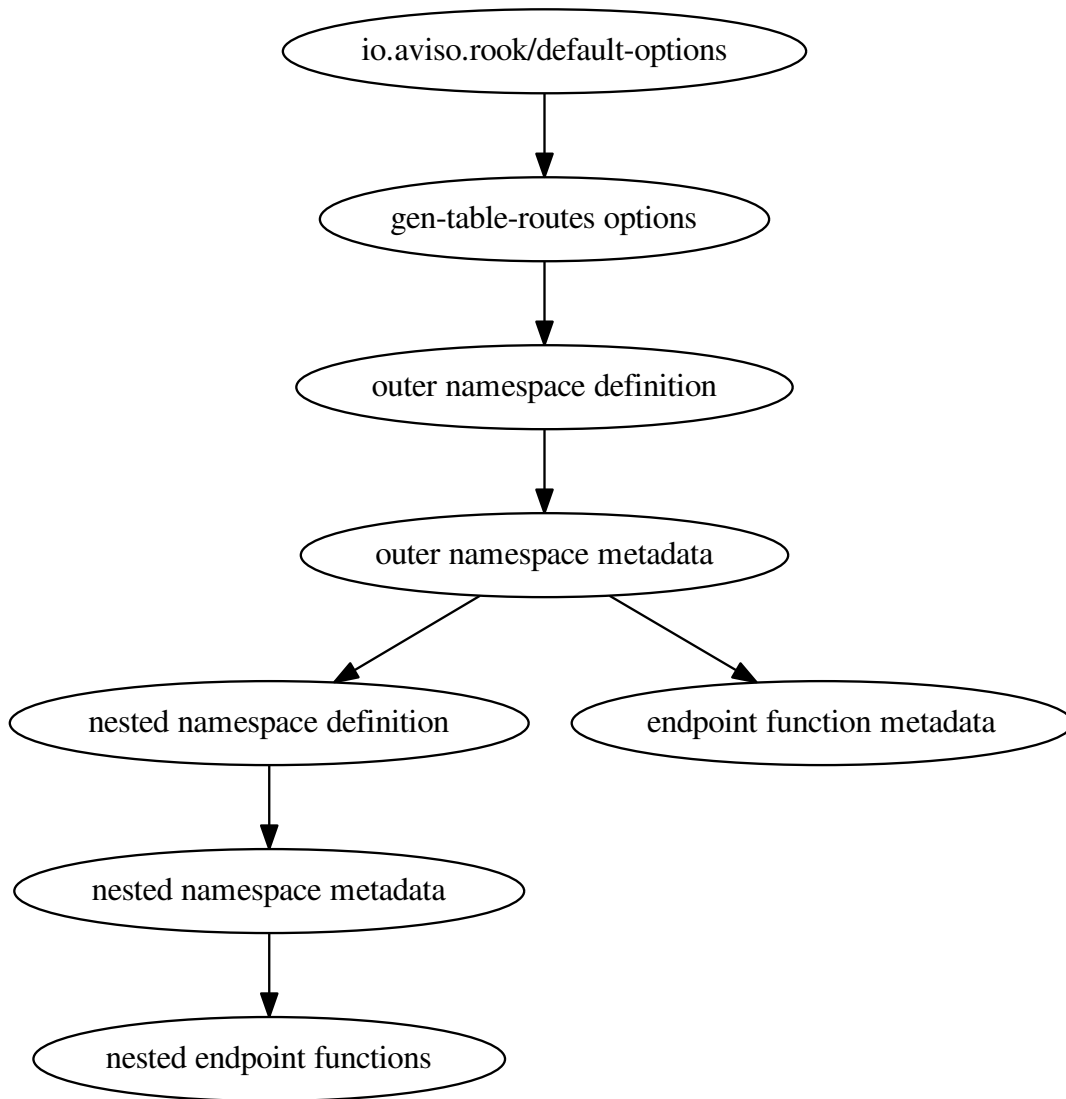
io.aviso.rook/default-options

gen-table-routes options

outer namespace definition

outer namespace metadata

nested namespace definition

endpoint function metadata

nested namespace metadata

nested endpoint functions